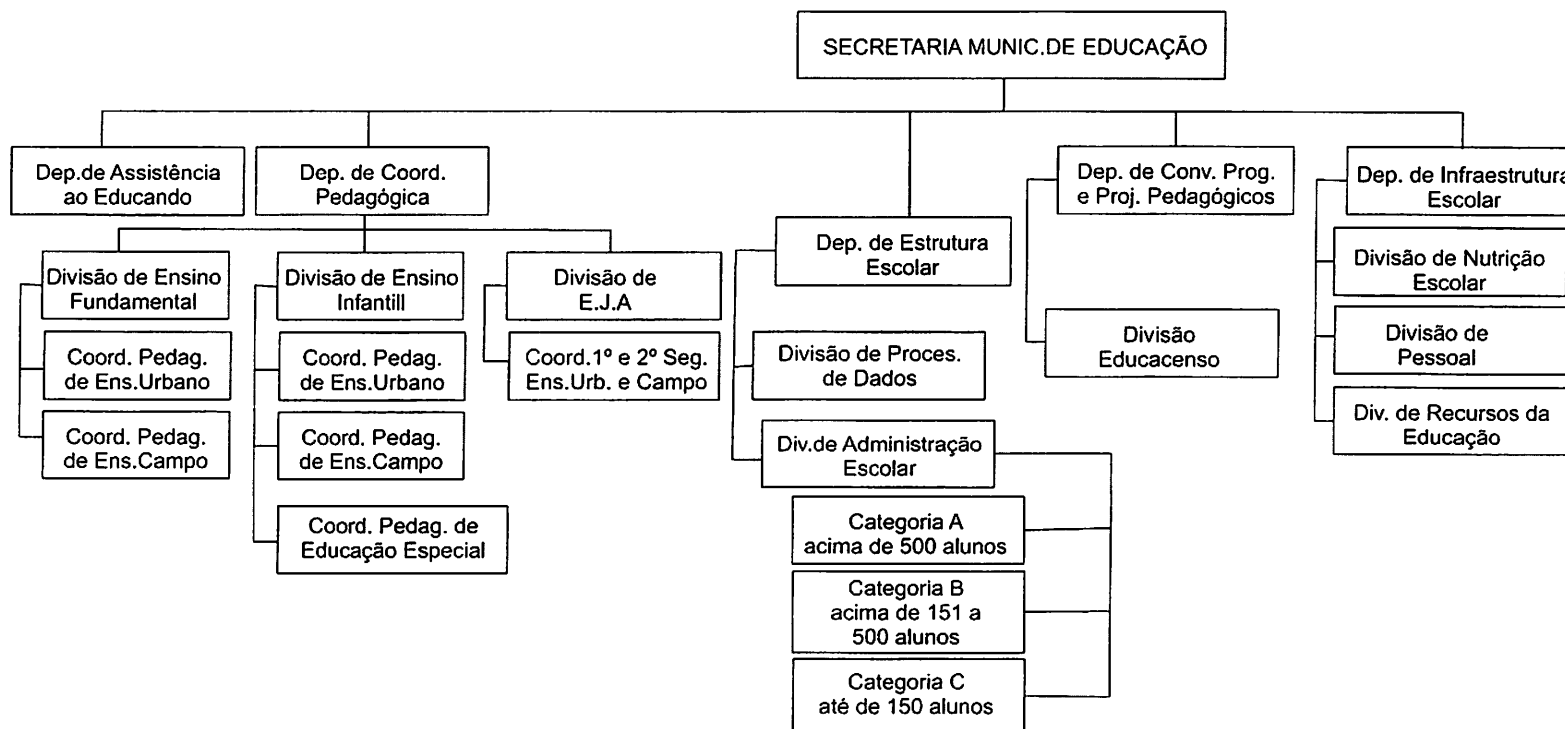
SECRETARIA MUNIC.DE EDUCAÇÃO

Dep.de Assistência ao Educando

Dep. de Coord. Pedagógica

Divisão de Ensino Fundamental

Coord. Pedag. de Ens.Urbano

Coord. Pedag. de Ens.Campo

Divisão de Ensino Infantill

Coord. Pedag. de Ens.Urbano

Coord. Pedag. de Ens.Campo

Coord. Pedag. de Educação Especial

Divisão de E.J.A

Coord.1º e 2º Seg. Ens.Urb. e Campo

Dep. de Estrutura Escolar

Divisão de Proces. de Dados

Div.de Administração Escolar

Categoria A acima de 500 alunos

Categoria B acima de 151 a 500 alunos

Categoria C até de 150 alunos

Dep. de Conv. Prog. e Proj. Pedagógicos

Divisão Educacenso

Dep. de Infraestrutura Escolar

Divisão de Nutrição Escolar

Divisão de Pessoal

Div. de Recursos da Educação